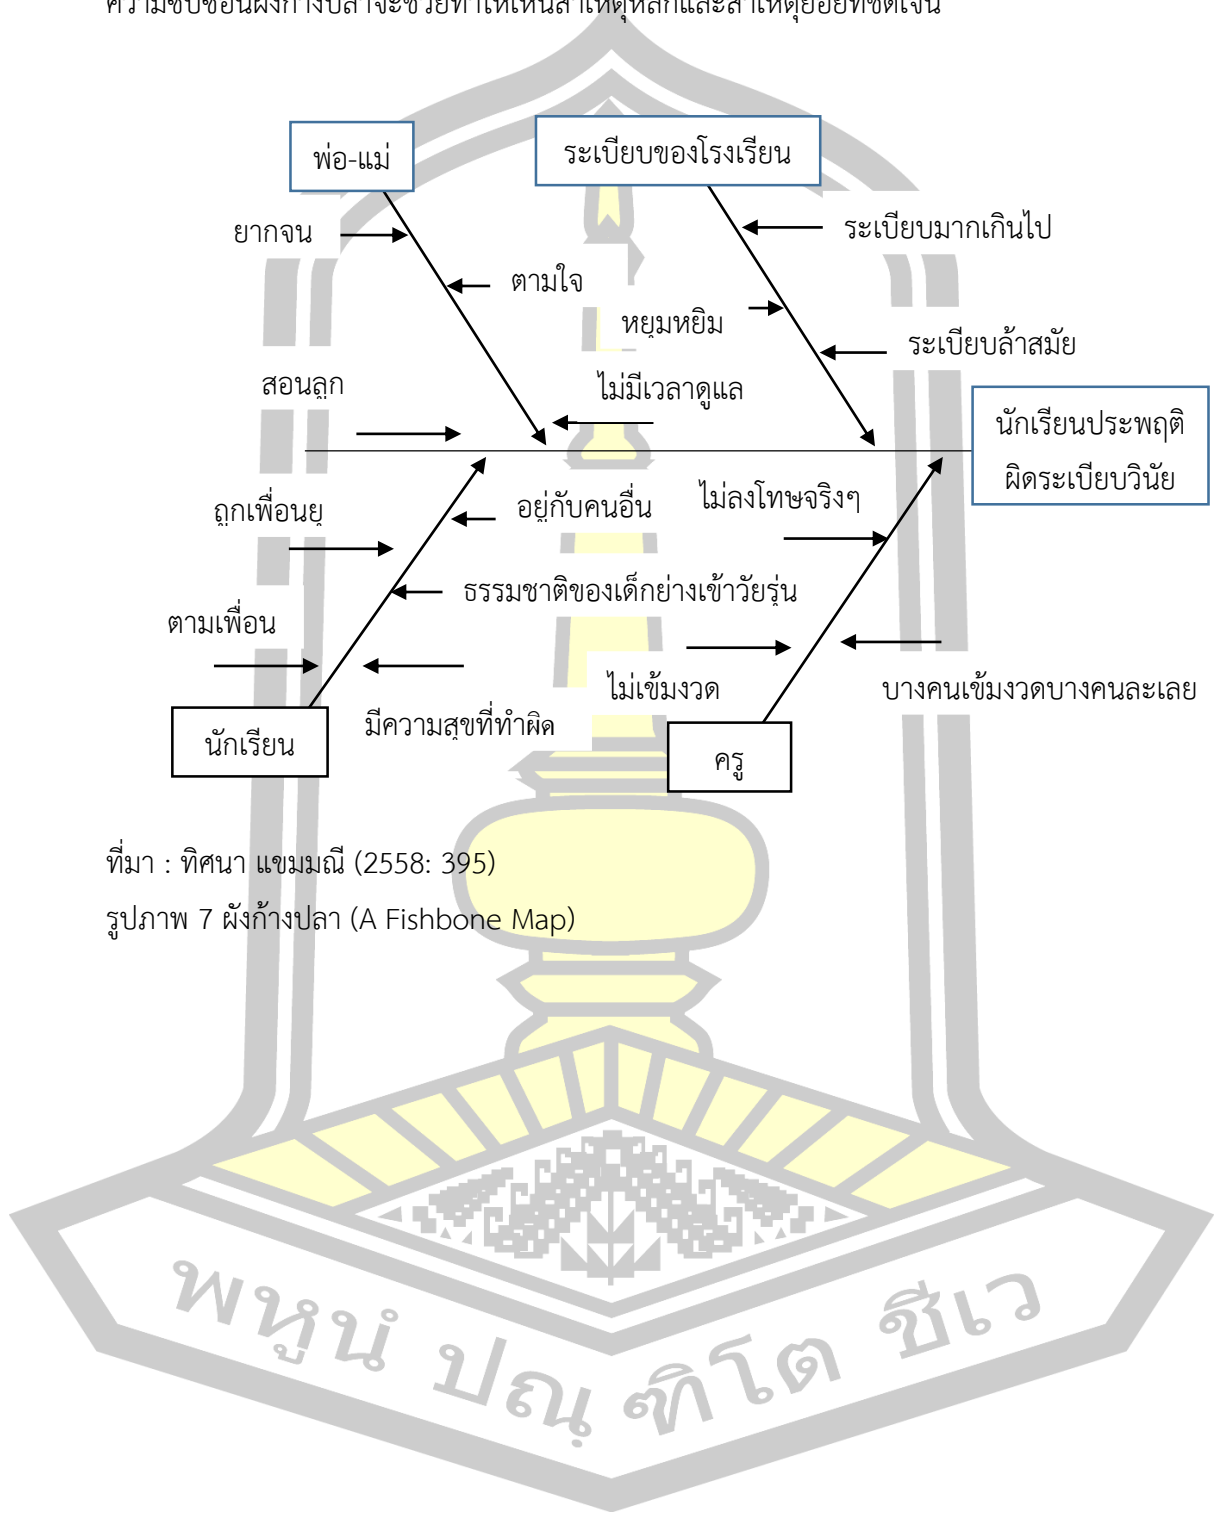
ความซับซ้อนผังก้างปลาจะช่วยทำให้เห็นสาเหตุหลักและสาเหตุย่อยที่ชัดเจน

พ่อ-แม่

ระเบียบของโรงเรียน

ยากจน

ตามใจ

ระเบียบมากเกินไป

หยุมหยิม

ระเบียบล้าสมัย

สอนลูก

ไม่มีเวลาดูแล

นักเรียนประพฤติผิดระเบียบวินัย

ถูกเพื่อนยุ

อยู่กับคนอื่น

ไม่ลงโทษจริงๆ

ธรรมชาติของเด็กย่างเข้าวัยรุ่น

ตามเพื่อน

ไม่เข้มงวด

บางคนเข้มงวดบางคนละเลย

มีความสุขที่ทำผิด

นักเรียน

ครู

ที่มา : ทิศนา แขมมณี (2558: 395)

รูปภาพ 7 ผังก้างปลา (A Fishbone Map)

พหูน ปณ ฑิโต ชีเว